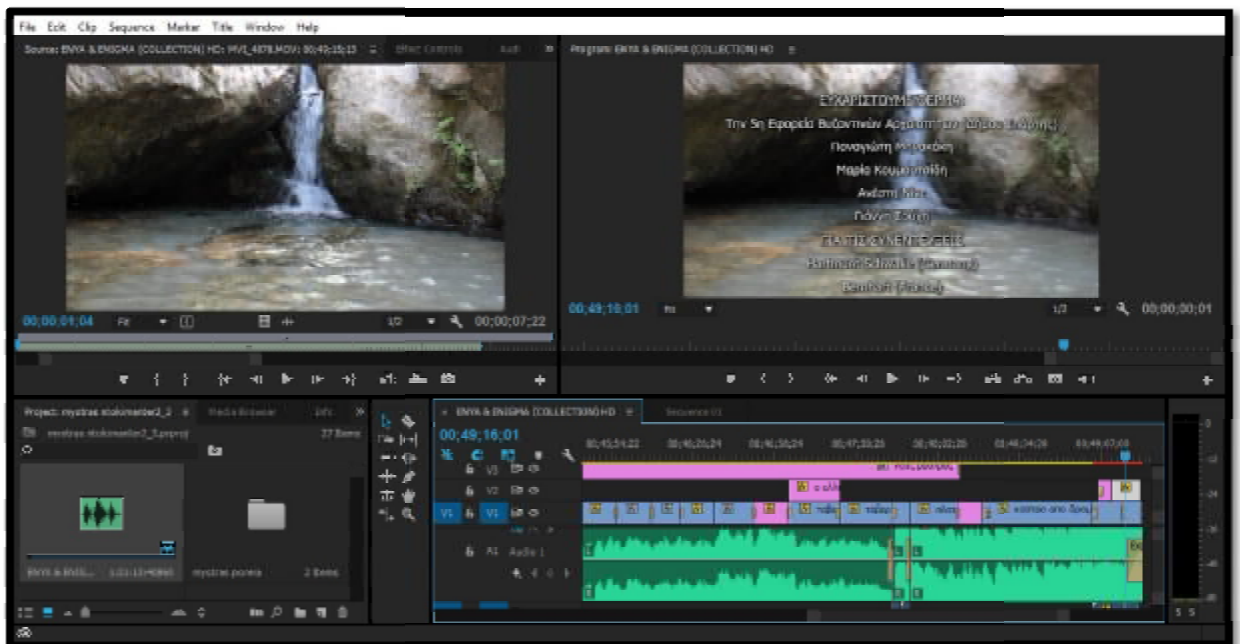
File Edit Clip Sequence Marker Title Window Help

Source: ENYA & ENIGMA (COLLECTION) HD: MVI_4878.MOV: 00;49;16;13 Effect Controls Audi

00;00;01;04 Fit 1/2 00;00;07;22

Program: ENYA & ENIGMA (COLLECTION) HD

ΕΥΧΑΡΙΣΤΟΥΜΕ ΘΕΡΜΑ
Την 5η Εφορεία Βυζαντινών Αρχαιοτήτων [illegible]
Παναγιώτη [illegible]
Μαρία Κουμ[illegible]
Ανδρέ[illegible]
Γιάννη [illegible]
ΓΙΑ ΤΙΣ ΣΥΝΕΝΤΕΥΞΕΙΣ
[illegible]
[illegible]

00;49;16;01 Fit 1/2 00;00;00;01

Project: mystras ntokimanter2_2 Media Browser Info
mystras ntokimanter2_2.prproj 27 Items
ENYA & ENIG... 1:03:13:14094 mystras poreia 2 Items

ENYA & ENIGMA (COLLECTION) HD Sequence 01
00;49;16;01
00;45;54;22 00;46;26;24 00;46;58;24 00;47;30;26 00;48;02;26 00;48;34;28 00;49;07;00
V3 V2 V1 A1 Audio 1
S S